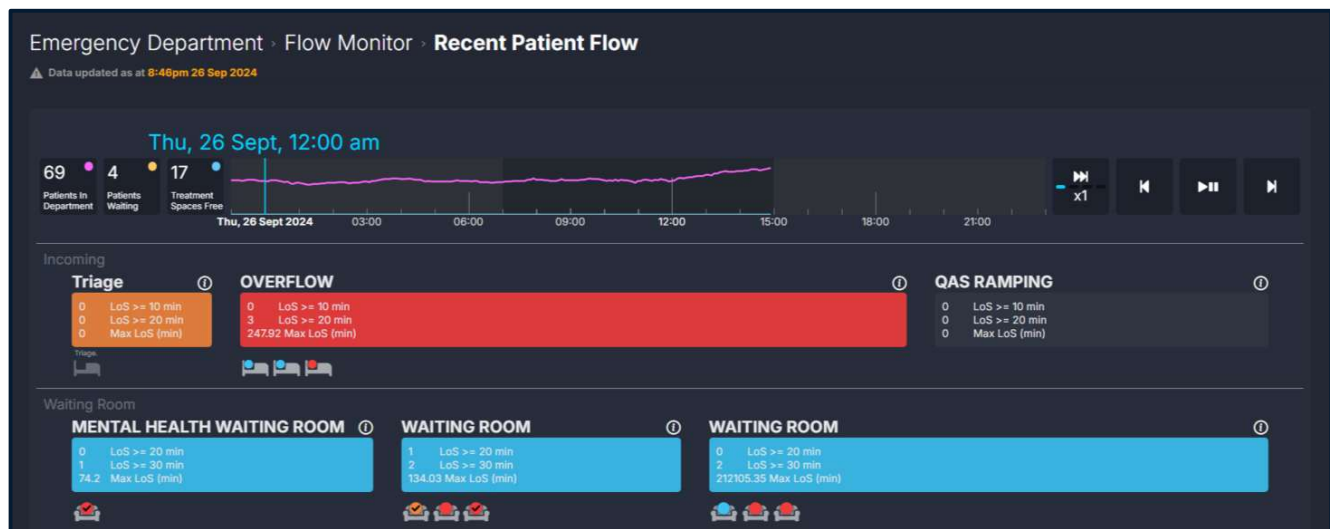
Emergency Department › Flow Monitor › Recent Patient Flow

Data updated as at 8:46pm 26 Sep 2024

Thu, 26 Sept, 12:00 am

69 Patients In Department

4 Patients Waiting

17 Treatment Spaces Free

Thu, 26 Sept 2024 03:00 06:00 09:00 12:00 15:00 18:00 21:00

x1

Incoming

Triage

0 LoS >= 10 min
0 LoS >= 20 min
0 Max LoS (min)

Triage.

OVERFLOW

0 LoS >= 10 min
3 LoS >= 20 min
247.92 Max LoS (min)

QAS RAMPING

0 LoS >= 10 min
0 LoS >= 20 min
0 Max LoS (min)

Waiting Room

MENTAL HEALTH WAITING ROOM

0 LoS >= 20 min
1 LoS >= 30 min
74.2 Max LoS (min)

WAITING ROOM

1 LoS >= 20 min
2 LoS >= 30 min
134.03 Max LoS (min)

WAITING ROOM

0 LoS >= 20 min
2 LoS >= 30 min
212105.35 Max LoS (min)